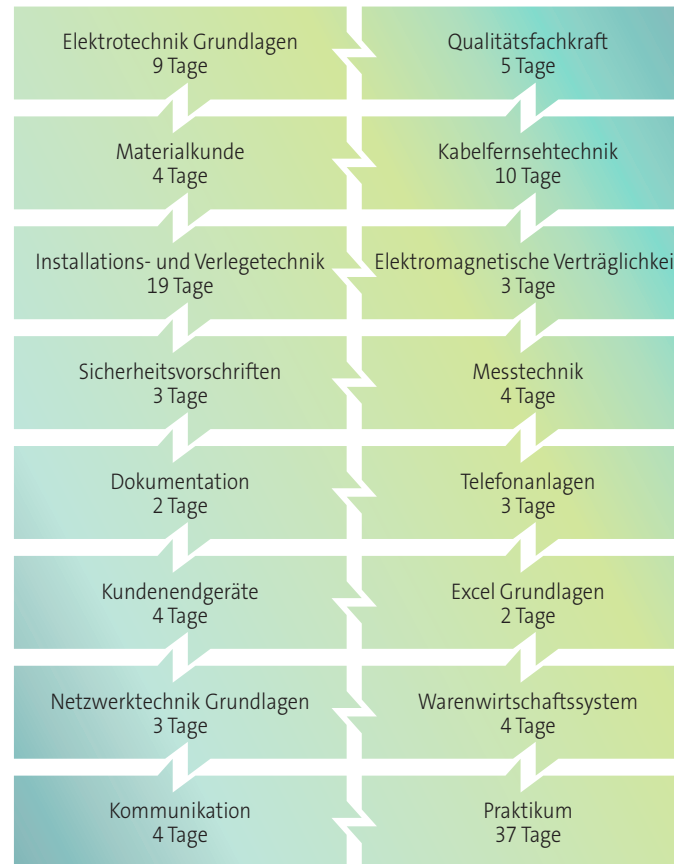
Elektrotechnik Grundlagen
9 Tage

Materialkunde
4 Tage

Installations- und Verlegetechnik
19 Tage

Sicherheitsvorschriften
3 Tage

Dokumentation
2 Tage

Kundenendgeräte
4 Tage

Netzwerktechnik Grundlagen
3 Tage

Kommunikation
4 Tage

Qualitätsfachkraft
5 Tage

Kabelfernsehtechnik
10 Tage

Elektromagnetische Verträglichkei
3 Tage

Messtechnik
4 Tage

Telefonanlagen
3 Tage

Excel Grundlagen
2 Tage

Warenwirtschaftssystem
4 Tage

Praktikum
37 Tage